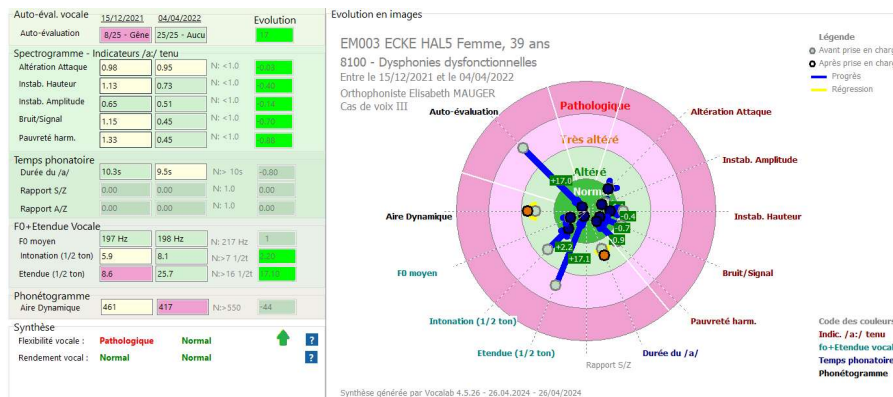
Auto-éval. vocale | 15/12/2021 | 04/04/2022 | Evolution
Auto-évaluation | 8/25 - Gêne | 25/25 - Aucu | 17

Spectrogramme - Indicateurs /a/ tenu
| | 15/12/2021 | 04/04/2022 | Norme | Evolution |
|---|---|---|---|---|
| Altération Attaque | 0.98 | 0.95 | N: <1.0 | -0.03 |
| Instab. Hauteur | 1.13 | 0.73 | N: <1.0 | -0.40 |
| Instab. Amplitude | 0.65 | 0.51 | N: <1.0 | -0.14 |
| Bruit/Signal | 1.15 | 0.45 | N: <1.0 | -0.70 |
| Pauvreté harm. | 1.33 | 0.45 | N: <1.0 | -0.88 |

Temps phonatoire
| | | | | |
|---|---|---|---|---|
| Durée du /a/ | 10.3s | 9.5s | N:> 10s | -0.80 |
| Rapport S/Z | 0.00 | 0.00 | N: 1.0 | 0.00 |
| Rapport A/Z | 0.00 | 0.00 | N: 1.0 | 0.00 |

F0+Etendue Vocale
| | | | | |
|---|---|---|---|---|
| F0 moyen | 197 Hz | 198 Hz | N: 217 Hz | 1 |
| Intonation (1/2 ton) | 5.9 | 8.1 | N:>7 1/2t | 2.20 |
| Etendue (1/2 ton) | 8.6 | 25.7 | N:>16 1/2t | 17.10 |

Phonétogramme
| | | | | |
|---|---|---|---|---|
| Aire Dynamique | 461 | 417 | N:>550 | -44 |

Synthèse
Flexibilité vocale : Pathologique Normal ?
Rendement vocal : Normal Normal ?

Evolution en images

EM003 ECKE HAL5 Femme, 39 ans
8100 - Dysphonies dysfonctionnelles
Entre le 15/12/2021 et le 04/04/2022
Orthophoniste Elisabeth MAUGER
Cas de voix III

Légende
Avant prise en charg
Après prise en charg
Progrès
Régression

Pathologique
Très altéré
Altéré
Normal

Auto-évaluation
Altération Attaque
Instab. Amplitude
Instab. Hauteur
Bruit/Signal
Pauvreté harm.
Durée du /a/
Rapport S/Z
Etendue (1/2 ton)
Intonation (1/2 ton)
F0 moyen
Aire Dynamique

+17.0
-0.4
-0.7
-0.9
+2.2
+17.1

Code des couleurs
Indic. /a:/ tenu
f0+Etendue vocal
Temps phonatoire
Phonétogramme

Synthèse générée par Vocalab 4.5.26 - 26.04.2024 - 26/04/2024